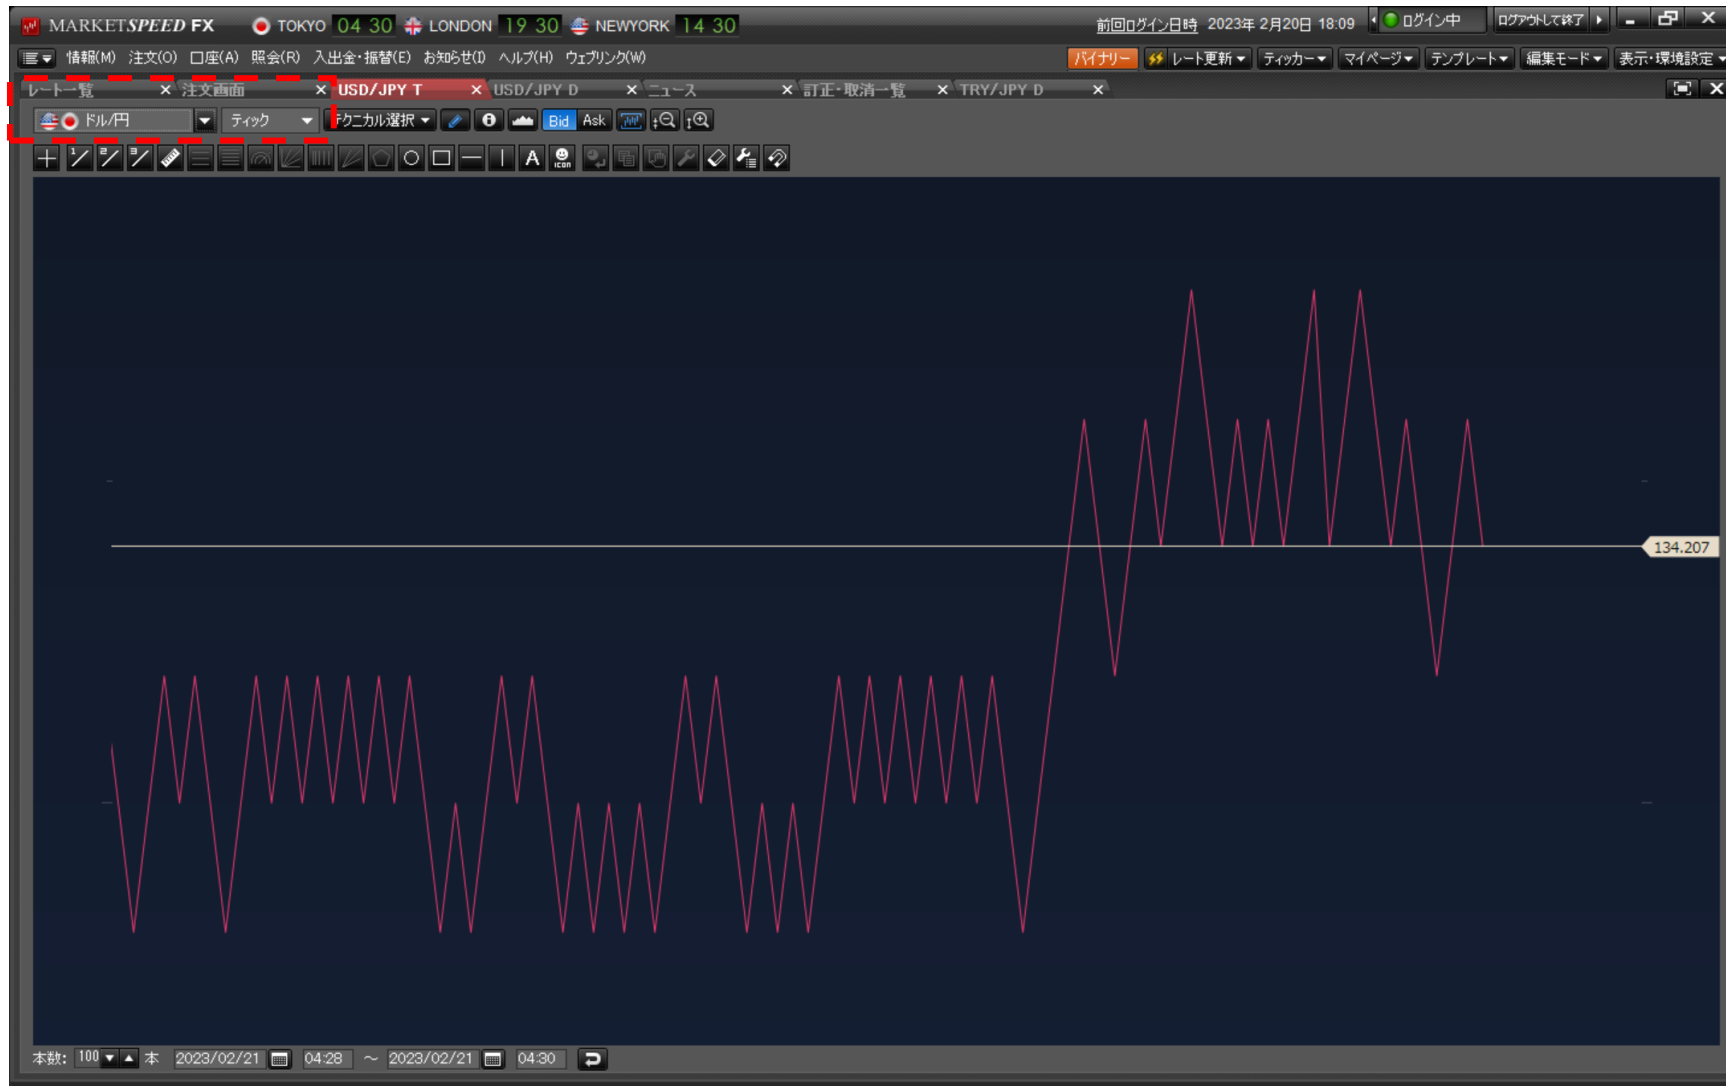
MARKETSPEED FX TOKYO 04 30 LONDON 19 30 NEWYORK 14 30 前回ログイン日時 2023年 2月20日 18:09 ログイン中 ログアウトして終了

情報(M) 注文(O) 口座(A) 照会(R) 入出金・振替(E) お知らせ(I) ヘルプ(H) ウェブリンク(W) バイナリー レート更新 ティッカー マイページ テンプレート 編集モード 表示・環境設定

レート一覧 × 注文画面 × USD/JPY T × USD/JPY D × ニュース × 訂正・取消一覧 × TRY/JPY D ×

ドル/円 ティック テクニカル選択 Bid Ask

A

134.207

本数: 100 本 2023/02/21 04:28 ~ 2023/02/21 04:30